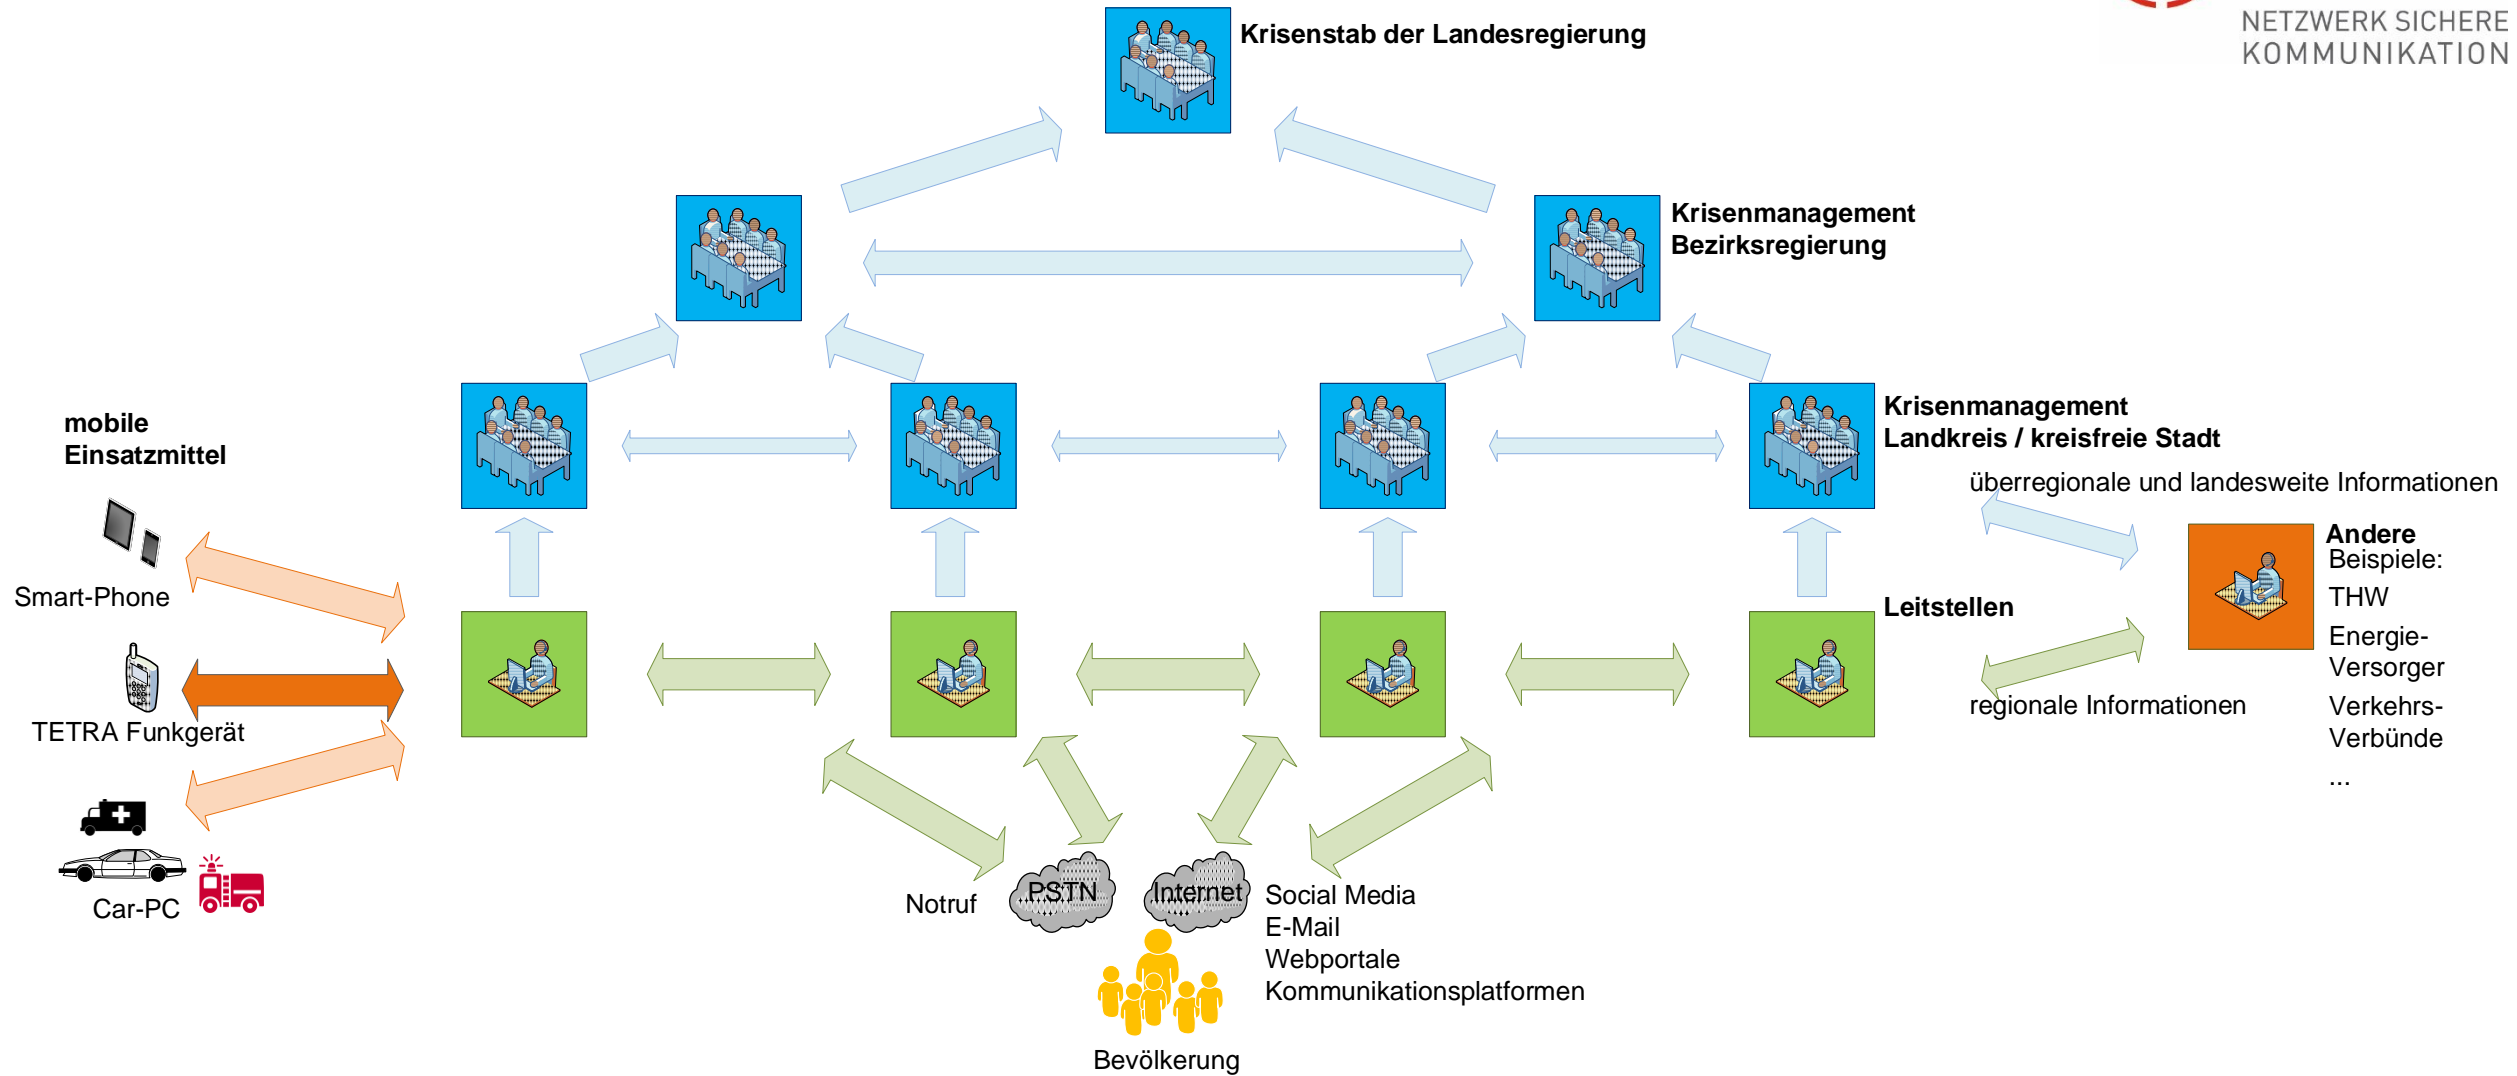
NETZWERK SICHERE KOMMUNIKATION

Krisenstab der Landesregierung

Krisenmanagement Bezirksregierung

mobile Einsatzmittel

Krisenmanagement Landkreis / kreisfreie Stadt

überregionale und landesweite Informationen

Smart-Phone

Andere
Beispiele:
THW
Energie-Versorger
Verkehrs-Verbünde
...

Leitstellen

TETRA Funkgerät

regionale Informationen

Car-PC

Notruf

PSTN

Internet

Social Media
E-Mail
Webportale
Kommunikationsplatformen

Bevölkerung